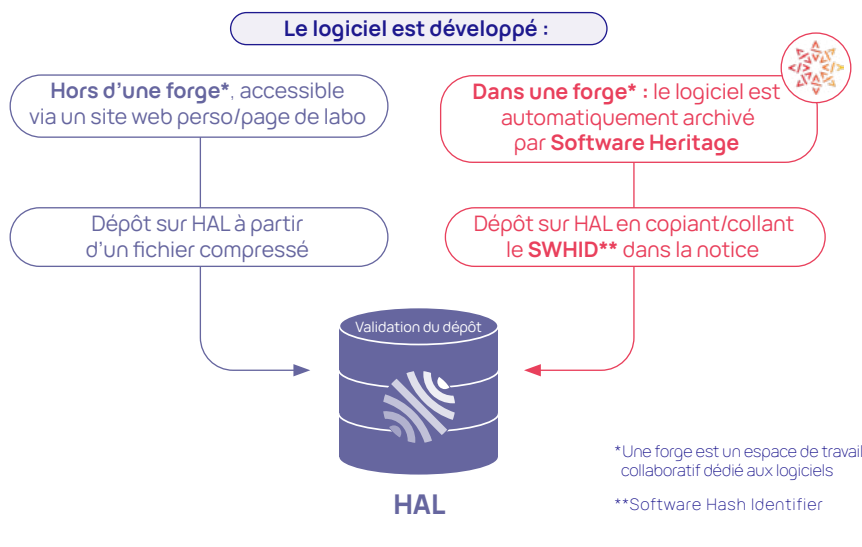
Le logiciel est développé :

Hors d'une forge*, accessible via un site web perso/page de labo

Dans une forge* : le logiciel est automatiquement archivé par Software Heritage

Dépôt sur HAL à partir d'un fichier compressé

Dépôt sur HAL en copiant/collant le SWHID** dans la notice

Validation du dépôt

HAL

*Une forge est un espace de travail collaboratif dédié aux logiciels

**Software Hash Identifier